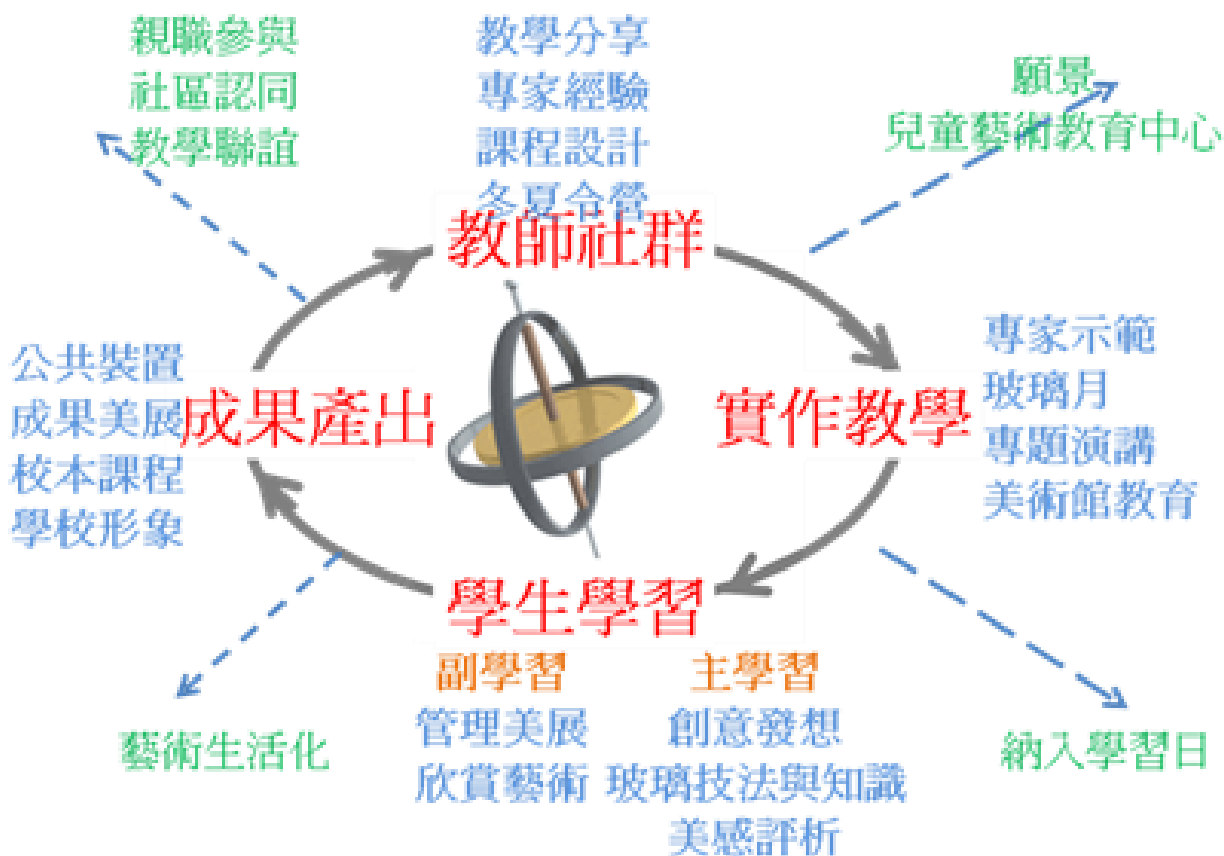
親職參與
社區認同
教學聯誼

教學分享
專家經驗
課程設計
冬夏令營

願景
兒童藝術教育中心

教師社群

公共裝置
成果美展
校本課程
學校形象

成果產出

實作教學

專家示範
玻璃月
專題演講
美術館教育

學生學習

藝術生活化

副學習
管理美展
欣賞藝術

主學習
創意發想
玻璃技法與知識
美感評析

納入學習日